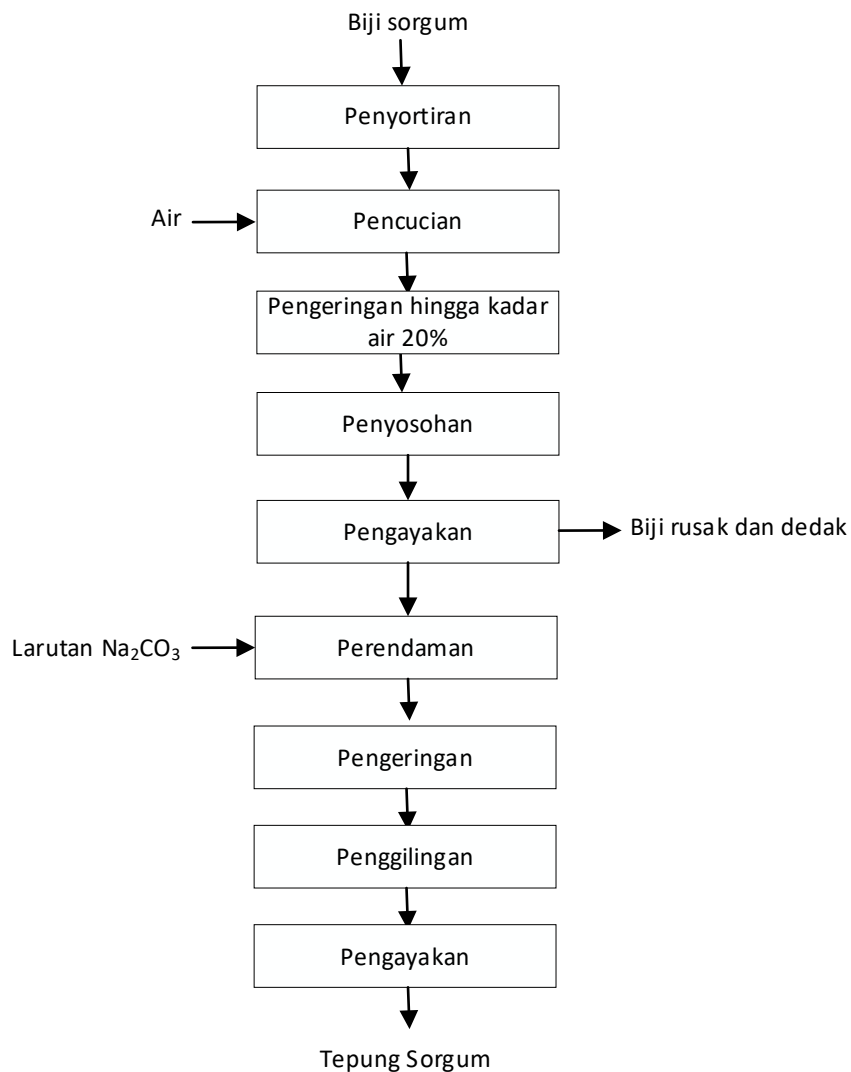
Biji sorgum

Penyortiran

Air

Pencucian

Pengeringan hingga kadar air 20%

Penyosohan

Pengayakan

Biji rusak dan dedak

Larutan $Na_2CO_3$

Perendaman

Pengeringan

Penggilingan

Pengayakan

Tepung Sorgum